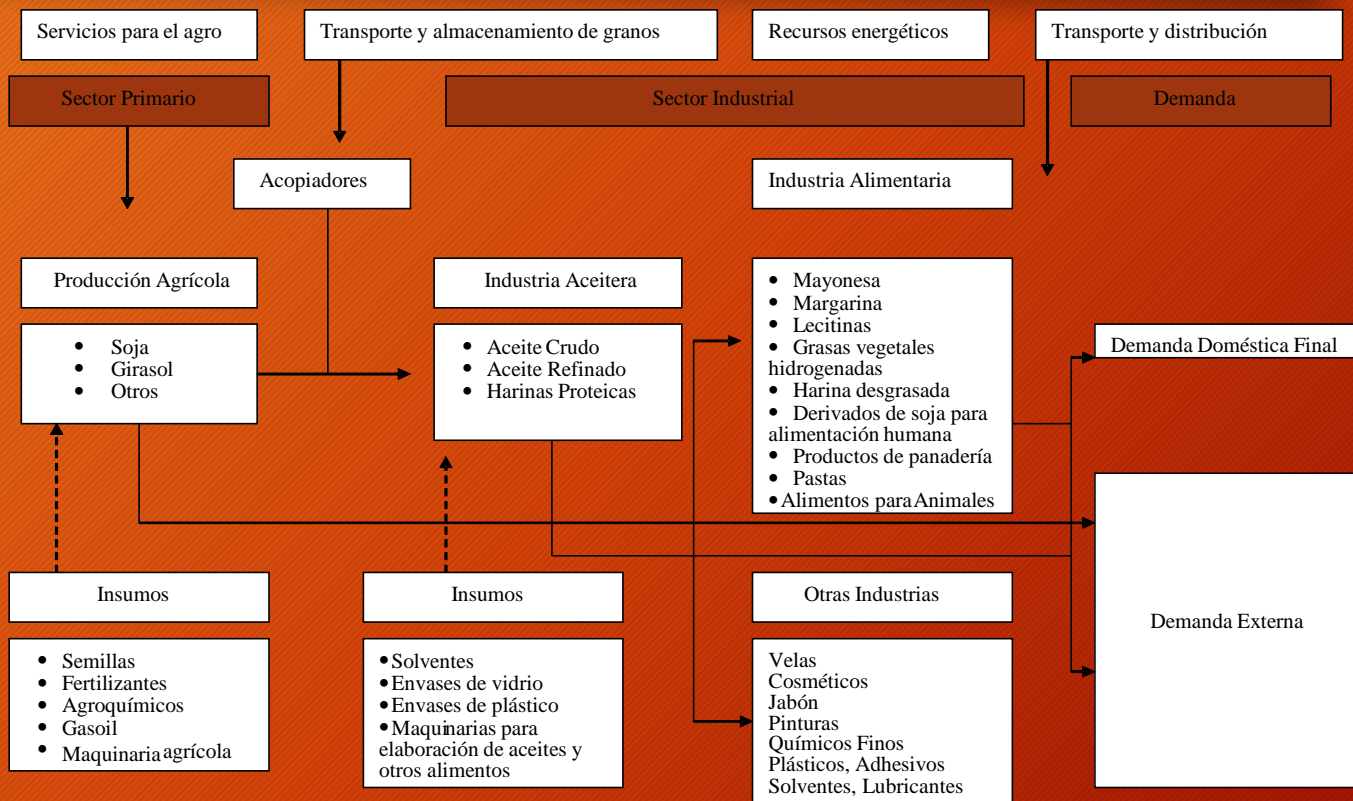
Servicios para el agro

Transporte y almacenamiento de granos

Recursos energéticos

Transporte y distribución

Sector Primario

Sector Industrial

Demanda

Acopiadores

Industria Alimentaria

Producción Agrícola

Industria Aceitera

- Soja
- Girasol
- Otros

- Aceite Crudo
- Aceite Refinado
- Harinas Proteicas

- Mayonesa
- Margarina
- Lecitinas
- Grasas vegetales hidrogenadas
- Harina desgrasada
- Derivados de soja para alimentación humana
- Productos de panadería
- Pastas
- Alimentos para Animales

Demanda Doméstica Final

Demanda Externa

Insumos

- Semillas
- Fertilizantes
- Agroquímicos
- Gasoil
- Maquinaria agrícola

Insumos

- Solventes
- Envases de vidrio
- Envases de plástico
- Maquinarias para elaboración de aceites y otros alimentos

Otras Industrias

Velas
Cosméticos
Jabón
Pinturas
Químicos Finos
Plásticos, Adhesivos
Solventes, Lubricantes